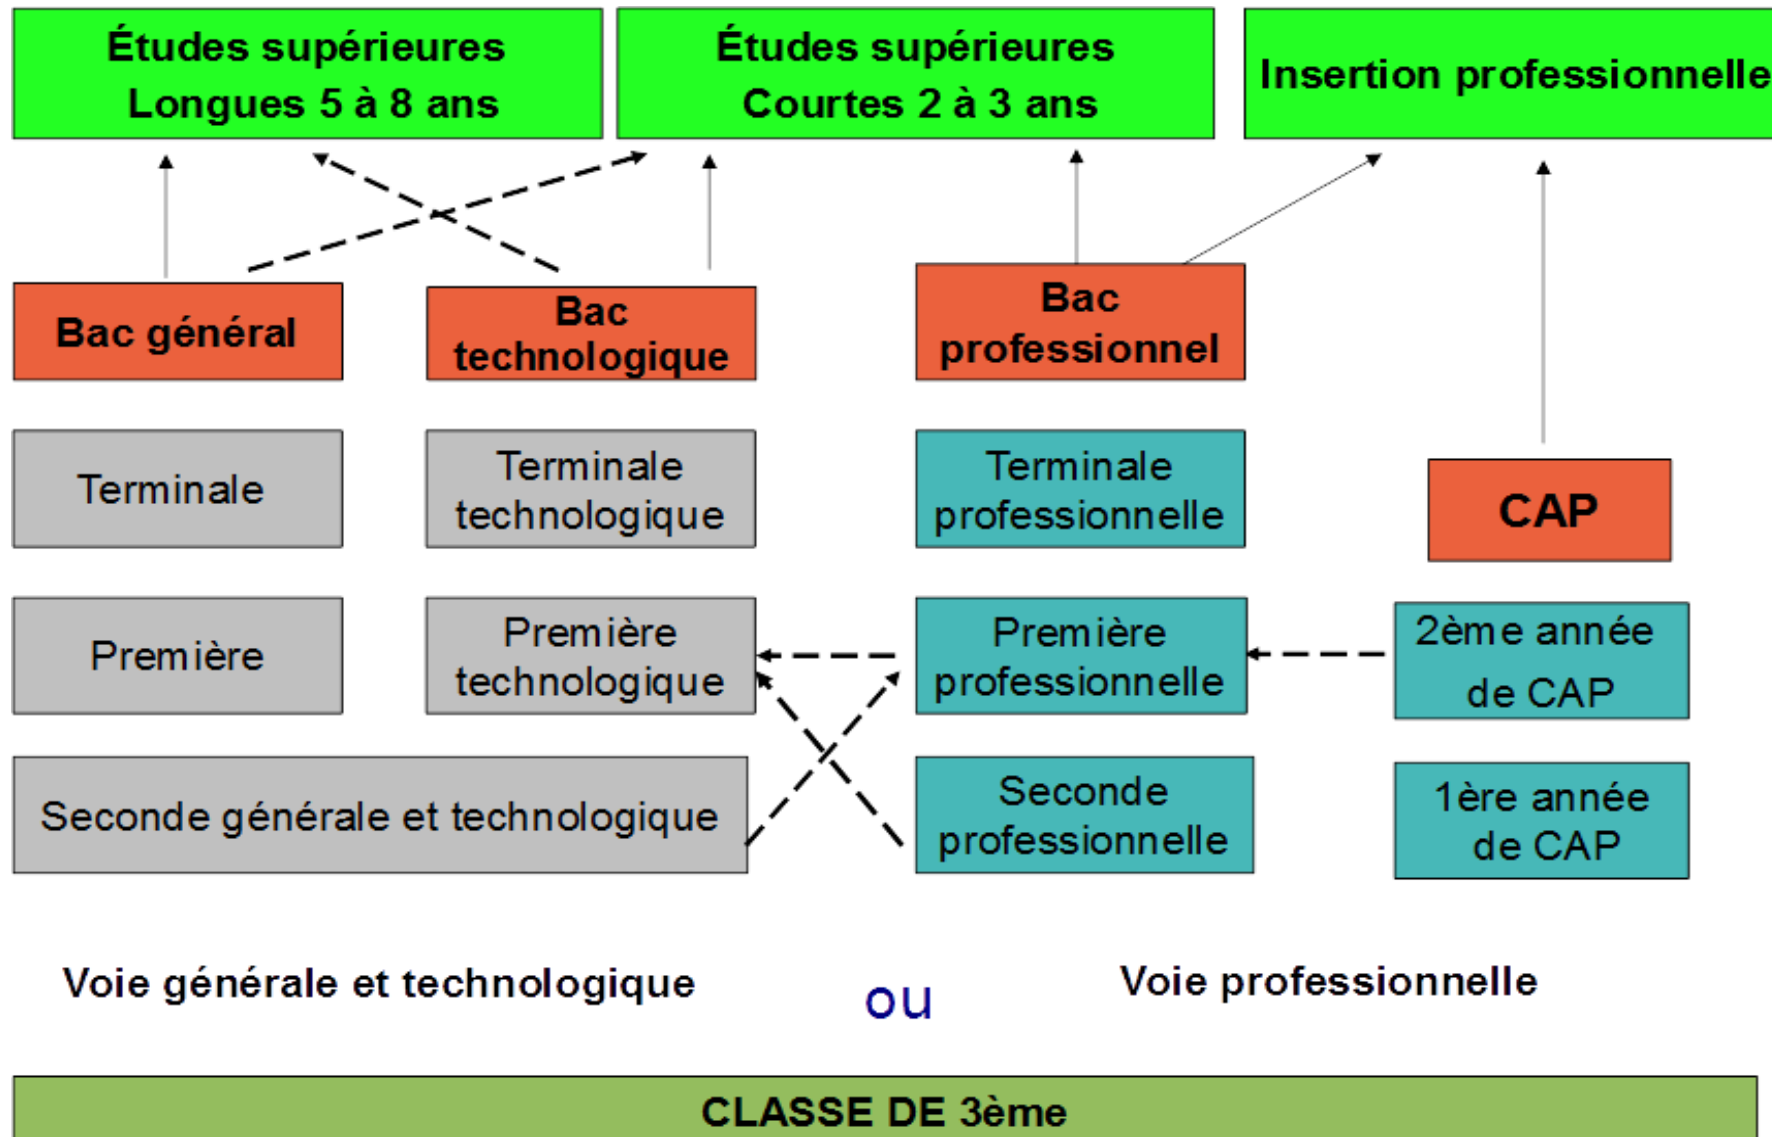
Études supérieures Longues 5 à 8 ans

Études supérieures Courtes 2 à 3 ans

Insertion professionnelle

Bac général

Bac technologique

Bac professionnel

Terminale

Terminale technologique

Terminale professionnelle

CAP

Première

Première technologique

Première professionnelle

2ème année de CAP

Seconde générale et technologique

Seconde professionnelle

1ère année de CAP

Voie générale et technologique

ou

Voie professionnelle

CLASSE DE 3ème